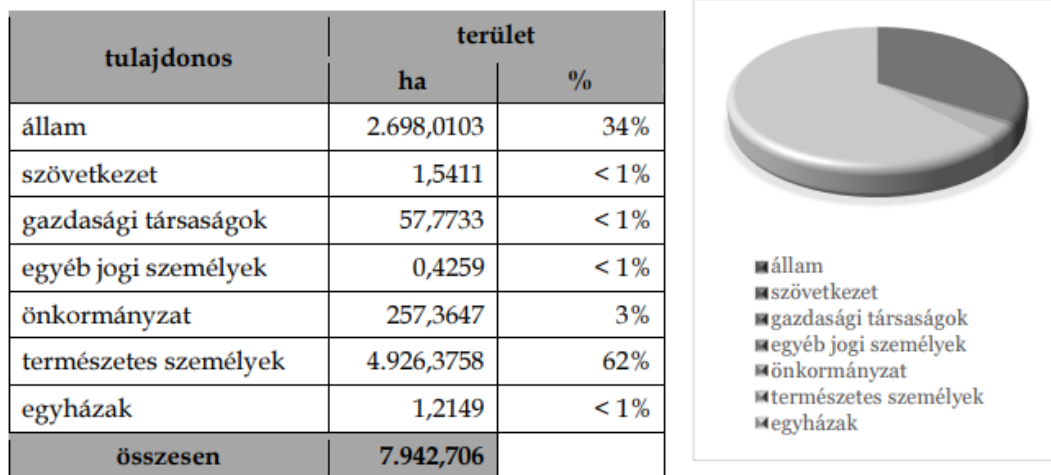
| tulajdonos | terület ha | terület % |
|---|---|---|
| állam | 2.698,0103 | 34% |
| szövetkezet | 1,5411 | < 1% |
| gazdasági társaságok | 57,7733 | < 1% |
| egyéb jogi személyek | 0,4259 | < 1% |
| önkormányzat | 257,3647 | 3% |
| természetes személyek | 4.926,3758 | 62% |
| egyházak | 1,2149 | < 1% |
| összesen | 7.942,706 | |

állam
szövetkezet
gazdasági társaságok
egyéb jogi személyek
önkormányzat
természetes személyek
egyházak